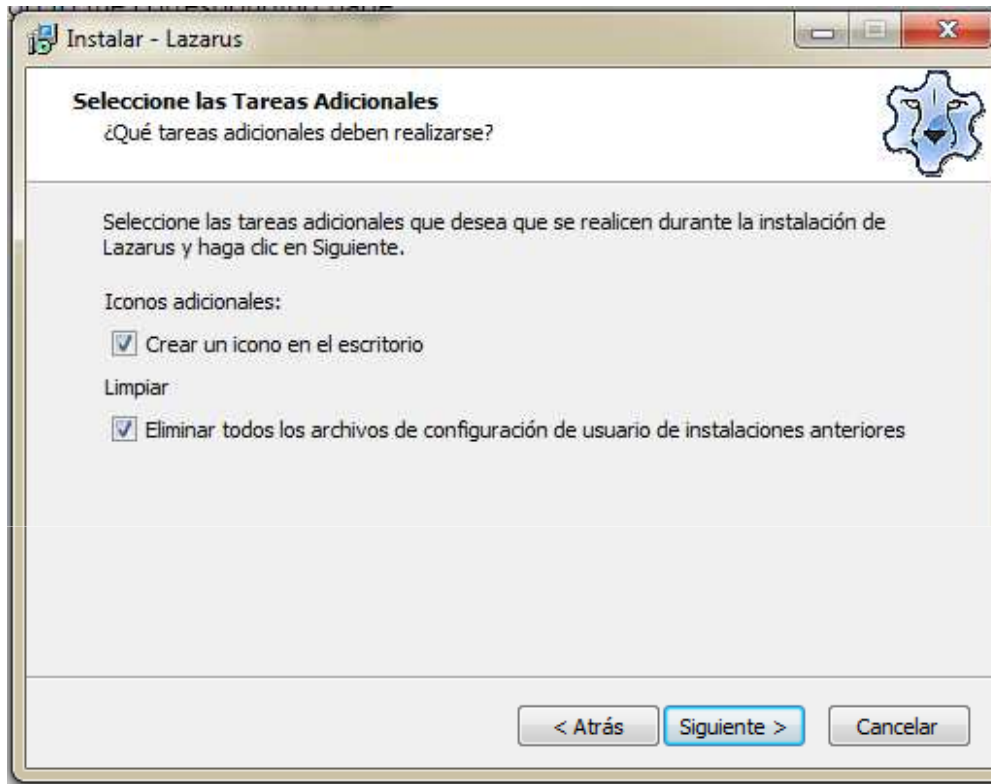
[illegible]

Instalar - Lazarus

Seleccione las Tareas Adicionales
¿Qué tareas adicionales deben realizarse?

Seleccione las tareas adicionales que desea que se realicen durante la instalación de Lazarus y haga clic en Siguiente.

Iconos adicionales:

Crear un icono en el escritorio

Limpiar

Eliminar todos los archivos de configuración de usuario de instalaciones anteriores

< Atrás Siguiente > Cancelar